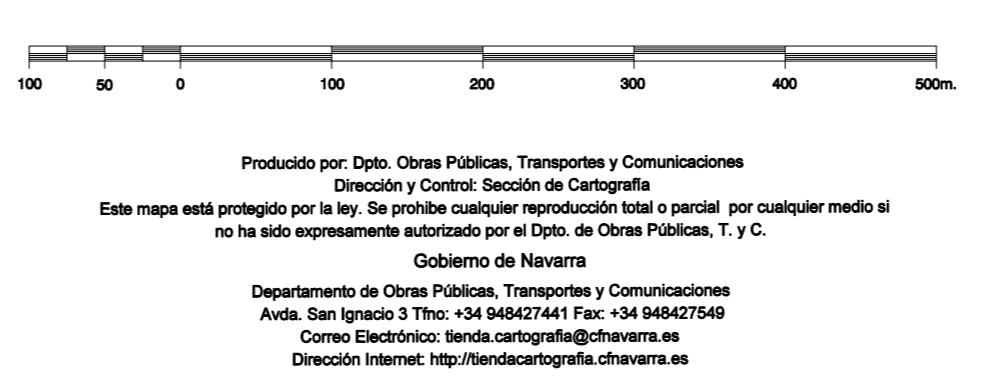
100 50 0 100 200 300 400 500m.

Producido por: Dpto. Obras Públicas, Transportes y Comunicaciones
Dirección y Control: Sección de Cartografía
Este mapa está protegido por la ley. Se prohibe cualquier reproducción total o parcial por cualquier medio si no ha sido expresamente autorizado por el Dpto. de Obras Públicas, T. y C.

Gobierno de Navarra

Departamento de Obras Públicas, Transportes y Comunicaciones
Avda. San Ignacio 3 Tfno: +34 948427441 Fax: +34 948427549
Correo Electrónico: tienda.cartografia@cfnavarra.es
Dirección Internet: http://tiendacartografia.cfnavarra.es